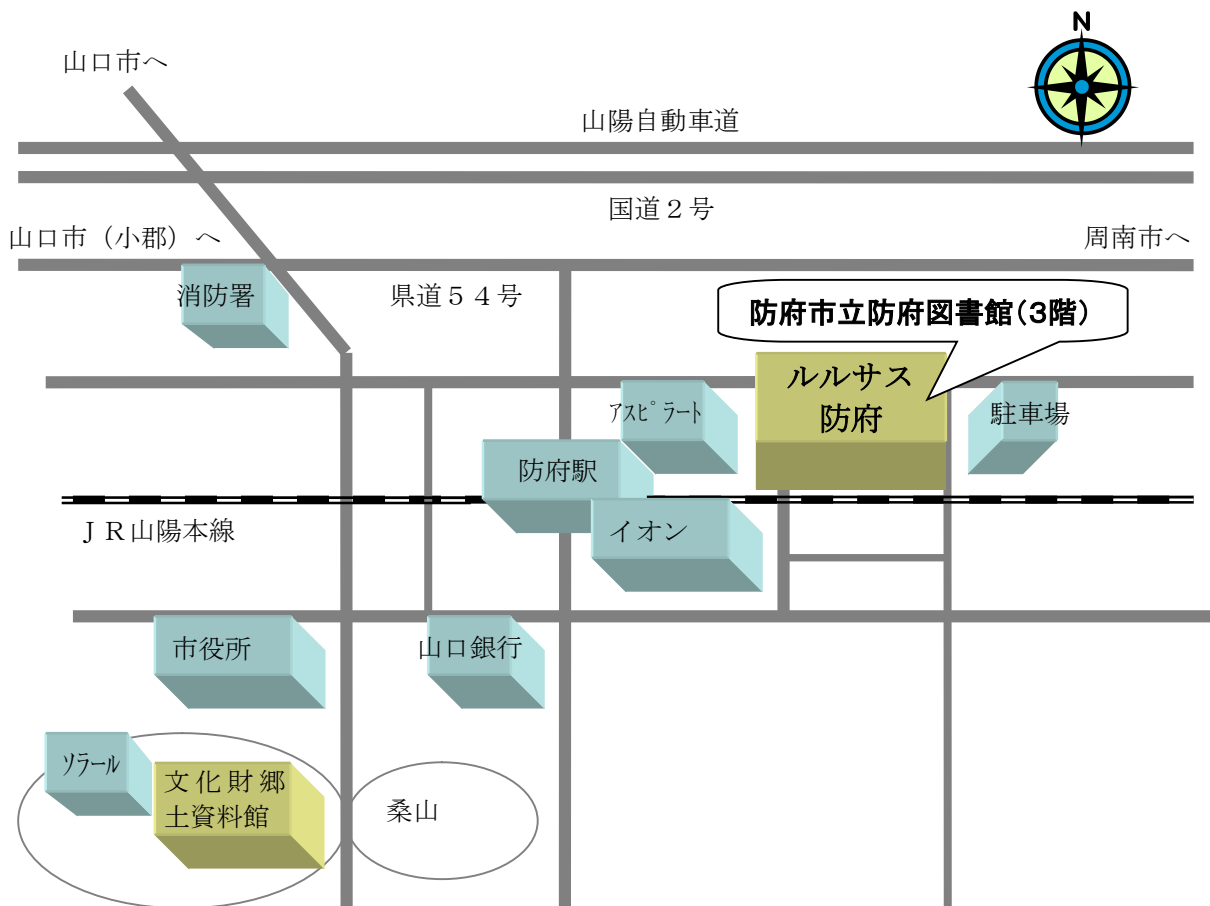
N

山口市へ

山陽自動車道

国道２号

山口市（小郡）へ

周南市へ

消防署

県道５４号

防府市立防府図書館（3階）

ルルサス
防府

ｱｽﾋﾟﾗｰﾄ

駐車場

防府駅

ＪＲ山陽本線

イオン

市役所

山口銀行

ｿﾗｰﾙ

文化財郷
土資料館

桑山